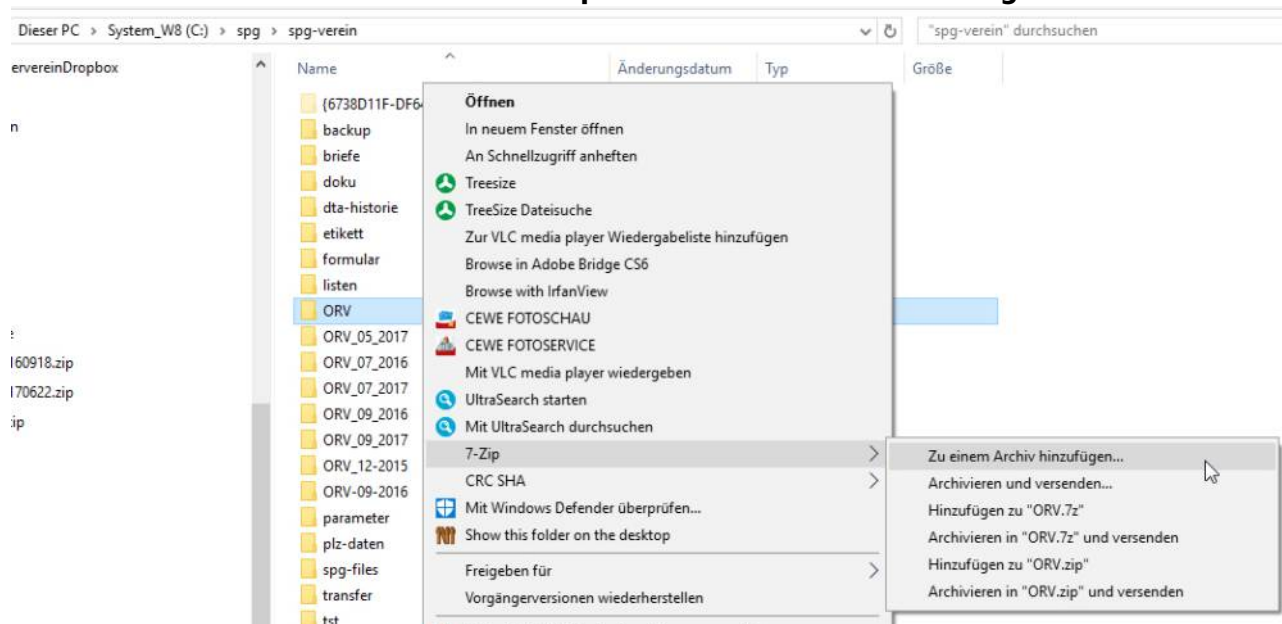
Dieser PC > System_W8 (C:) > spg > spg-verein

"spg-verein" durchsuchen

ervereinDropbox

n

160918.zip
170622.zip
ip

Name
Änderungsdatum
Typ
Größe

{6738D11F-DF6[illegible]
backup
briefe
doku
dta-historie
etikett
formular
listen
ORV
ORV_05_2017
ORV_07_2016
ORV_07_2017
ORV_09_2016
ORV_09_2017
ORV_12-2015
ORV-09-2016
parameter
plz-daten
spg-files
transfer
tst

Öffnen
In neuem Fenster öffnen
An Schnellzugriff anheften
Treesize
TreeSize Dateisuche
Zur VLC media player Wiedergabeliste hinzufügen
Browse in Adobe Bridge CS6
Browse with IrfanView
CEWE FOTOSCHAU
CEWE FOTOSERVICE
Mit VLC media player wiedergeben
UltraSearch starten
Mit UltraSearch durchsuchen
7-Zip
CRC SHA
Mit Windows Defender überprüfen...
Show this folder on the desktop
Freigeben für
Vorgängerversionen wiederherstellen

Zu einem Archiv hinzufügen...
Archivieren und versenden...
Hinzufügen zu "ORV.7z"
Archivieren in "ORV.7z" und versenden
Hinzufügen zu "ORV.zip"
Archivieren in "ORV.zip" und versenden